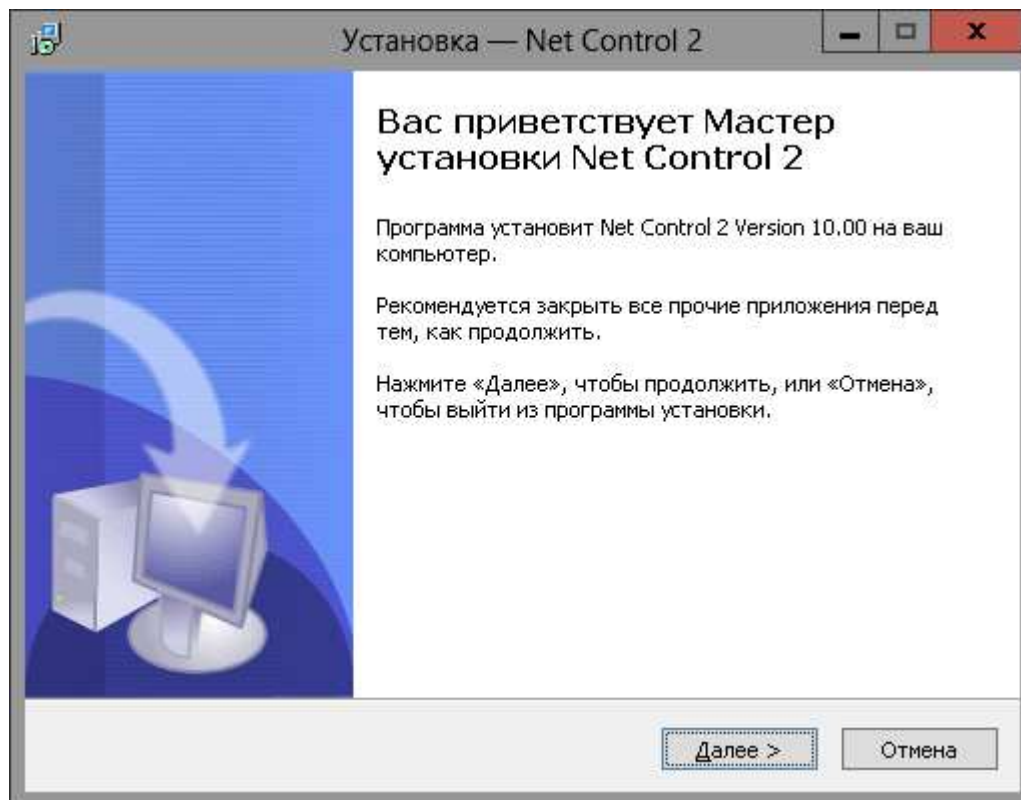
Установка — Net Control 2

Вас приветствует Мастер установки Net Control 2

Программа установит Net Control 2 Version 10.00 на ваш компьютер.

Рекомендуется закрыть все прочие приложения перед тем, как продолжить.

Нажмите «Далее», чтобы продолжить, или «Отмена», чтобы выйти из программы установки.

Далее >

Отмена